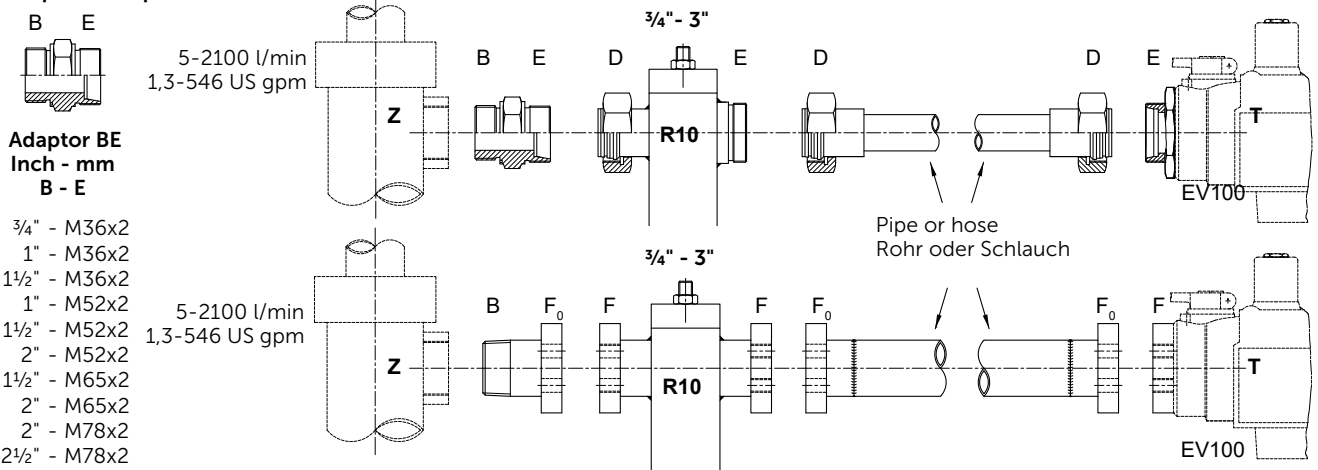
B E

Adaptor BE
Inch - mm
B - E

¾" - M36x2
1" - M36x2
1½" - M36x2
1" - M52x2
1½" - M52x2
2" - M52x2
1½" - M65x2
2" - M65x2
2" - M78x2
2½" - M78x2

5-2100 l/min
1,3-546 US gpm

Z

B E

¾"- 3"

D E

R10

D

D E

T

EV100

Pipe or hose
Rohr oder Schlauch

5-2100 l/min
1,3-546 US gpm

Z

B $F_0$

¾" - 3"

F F

R10

$F_0$

$F_0$ F

T

EV100